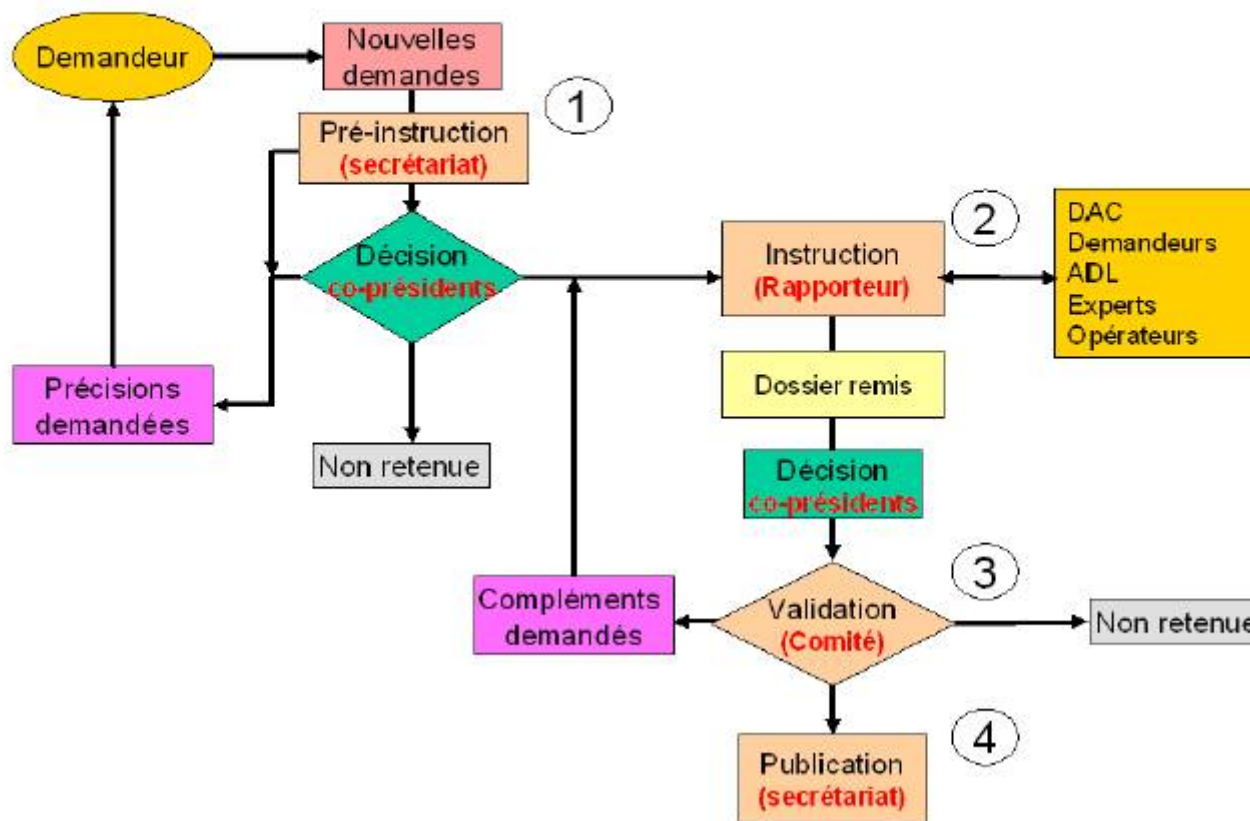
Demandeur

Nouvelles demandes

1

Pré-instruction (secrétariat)

Décision co-présidents

Précisions demandées

Non retenue

2

Instruction (Rapporteur)

DAC
Demandeurs
ADL
Experts
Opérateurs

Dossier remis

Décision co-présidents

3

Compléments demandés

Validation (Comité)

Non retenue

4

Publication (secrétariat)